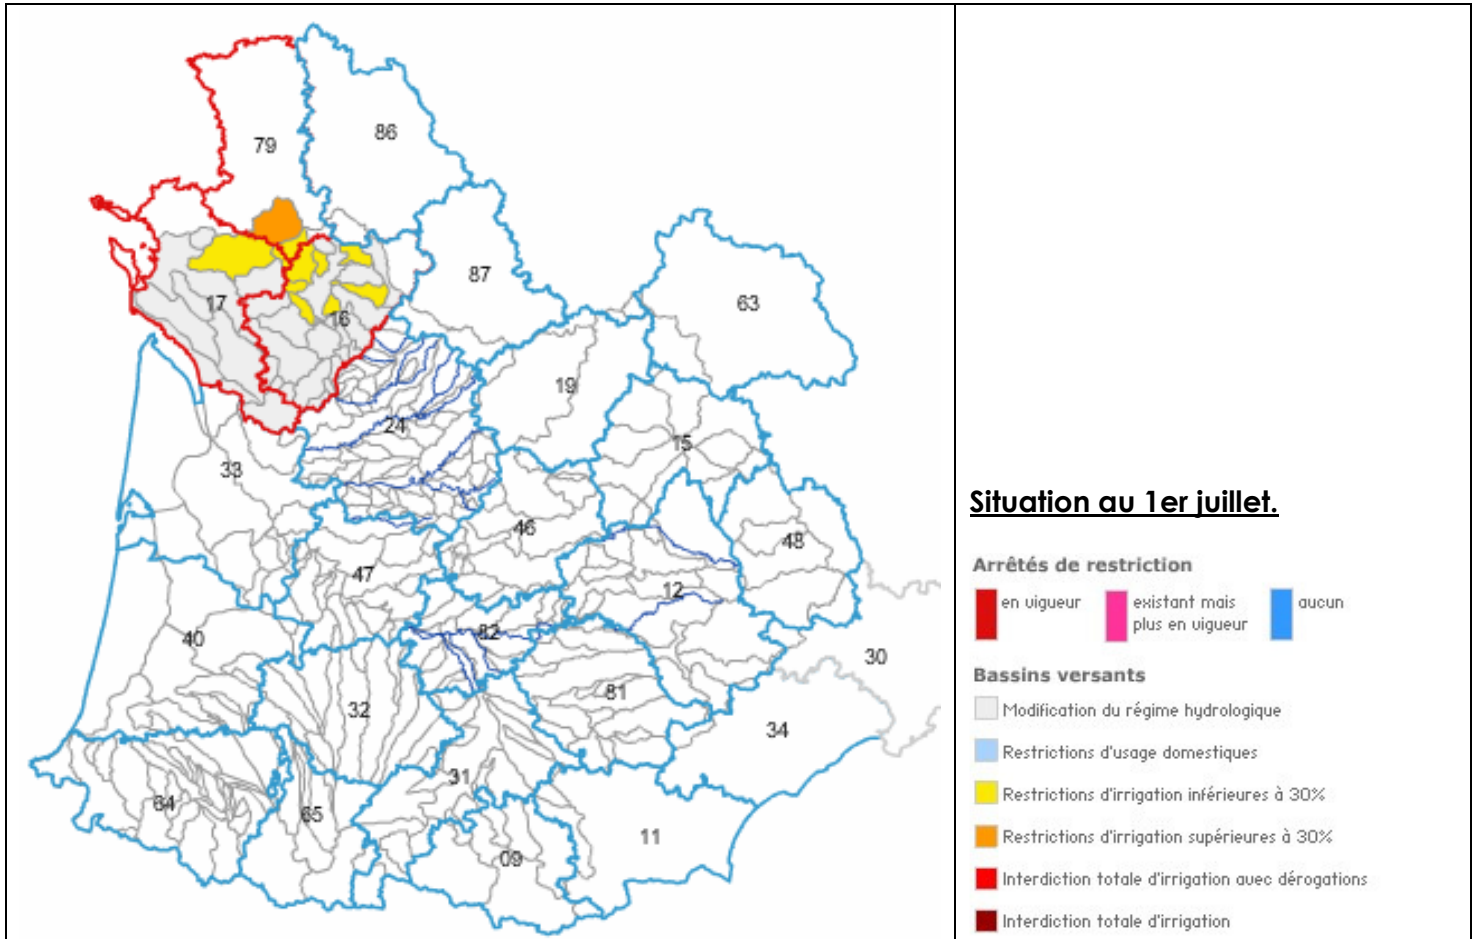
79
86
87
63
17
16
19
24
15
33
46
48
47
12
40
82
30
81
32
34
31
64
65
11
09

Situation au 1er juillet.

Arrêtés de restriction

en vigueur

existant mais plus en vigueur

aucun

Bassins versants

Modification du régime hydrologique

Restrictions d'usage domestiques

Restrictions d'irrigation inférieures à 30%

Restrictions d'irrigation supérieures à 30%

Interdiction totale d'irrigation avec dérogations

Interdiction totale d'irrigation